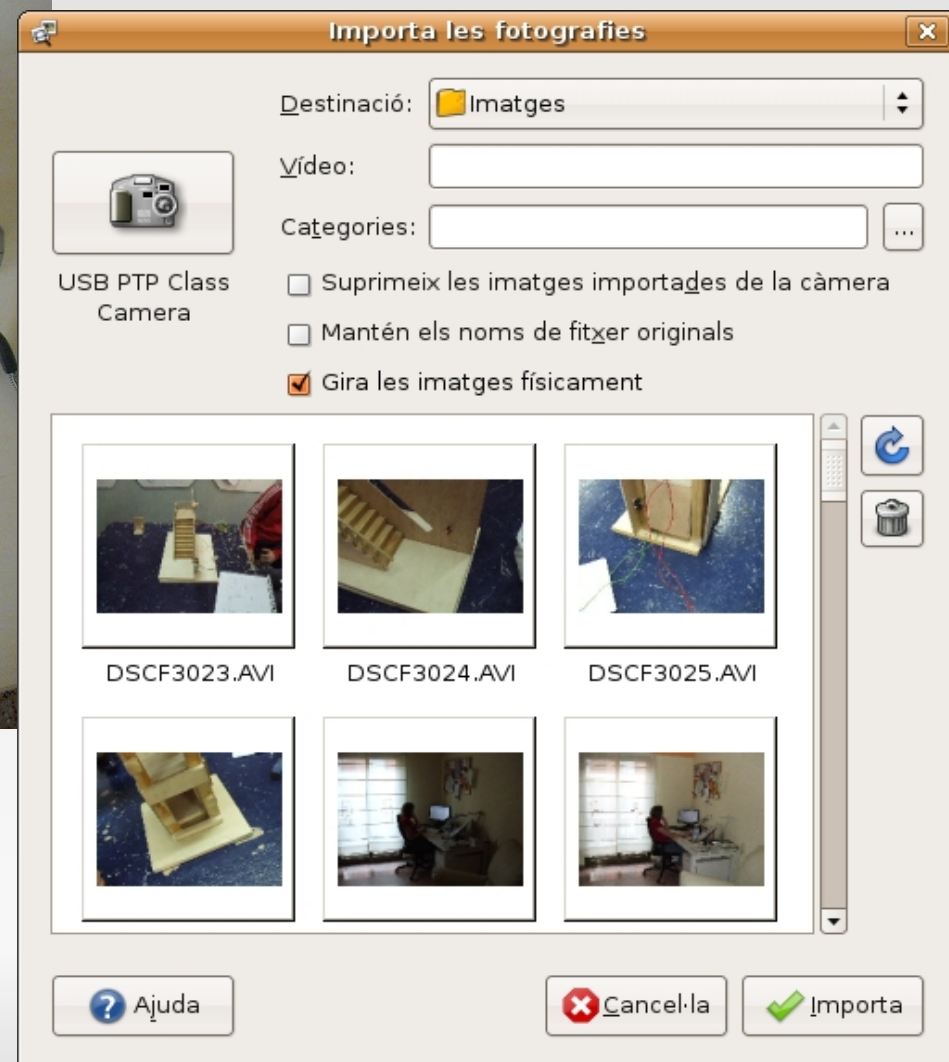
Importa les fotografies

Destinació: Imatges

Vídeo:

Categories: ...

USB PTP Class Camera

Suprimeix les imatges importades de la càmera

Mantén els noms de fitxer originals

Gira les imatges físicament

DSCF3023.AVI

DSCF3024.AVI

DSCF3025.AVI

Ajuda

Cancel·la

Importa